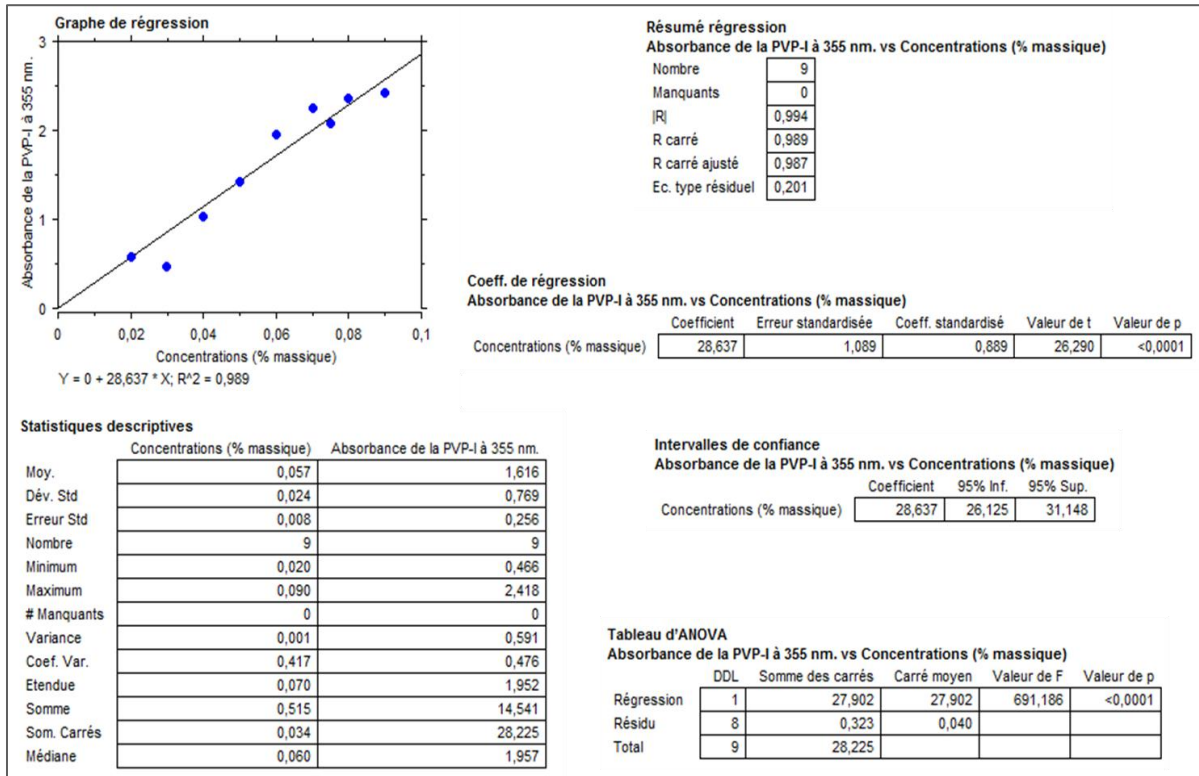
Graphe de régression

Absorbance de la PVP-I à 355 nm.

3
2
1
0

0 0,02 0,04 0,06 0,08 0,1

Concentrations (% massique)

Y = 0 + 28,637 * X; R^2 = 0,989

Résumé régression
Absorbance de la PVP-I à 355 nm. vs Concentrations (% massique)

| | |
|---|---|
| Nombre | 9 |
| Manquants | 0 |
| \|R\| | 0,994 |
| R carré | 0,989 |
| R carré ajusté | 0,987 |
| Ec. type résiduel | 0,201 |

Coeff. de régression
Absorbance de la PVP-I à 355 nm. vs Concentrations (% massique)

| | Coefficient | Erreur standardisée | Coeff. standardisé | Valeur de t | Valeur de p |
|---|---|---|---|---|---|
| Concentrations (% massique) | 28,637 | 1,089 | 0,889 | 26,290 | <0,0001 |

Statistiques descriptives

| | Concentrations (% massique) | Absorbance de la PVP-I à 355 nm. |
|---|---|---|
| Moy. | 0,057 | 1,616 |
| Dév. Std | 0,024 | 0,769 |
| Erreur Std | 0,008 | 0,256 |
| Nombre | 9 | 9 |
| Minimum | 0,020 | 0,466 |
| Maximum | 0,090 | 2,418 |
| # Manquants | 0 | 0 |
| Variance | 0,001 | 0,591 |
| Coef. Var. | 0,417 | 0,476 |
| Etendue | 0,070 | 1,952 |
| Somme | 0,515 | 14,541 |
| Som. Carrés | 0,034 | 28,225 |
| Médiane | 0,060 | 1,957 |

Intervalles de confiance
Absorbance de la PVP-I à 355 nm. vs Concentrations (% massique)

| | Coefficient | 95% Inf. | 95% Sup. |
|---|---|---|---|
| Concentrations (% massique) | 28,637 | 26,125 | 31,148 |

Tableau d'ANOVA
Absorbance de la PVP-I à 355 nm. vs Concentrations (% massique)

| | DDL | Somme des carrés | Carré moyen | Valeur de F | Valeur de p |
|---|---|---|---|---|---|
| Régression | 1 | 27,902 | 27,902 | 691,186 | <0,0001 |
| Résidu | 8 | 0,323 | 0,040 | | |
| Total | 9 | 28,225 | | | |